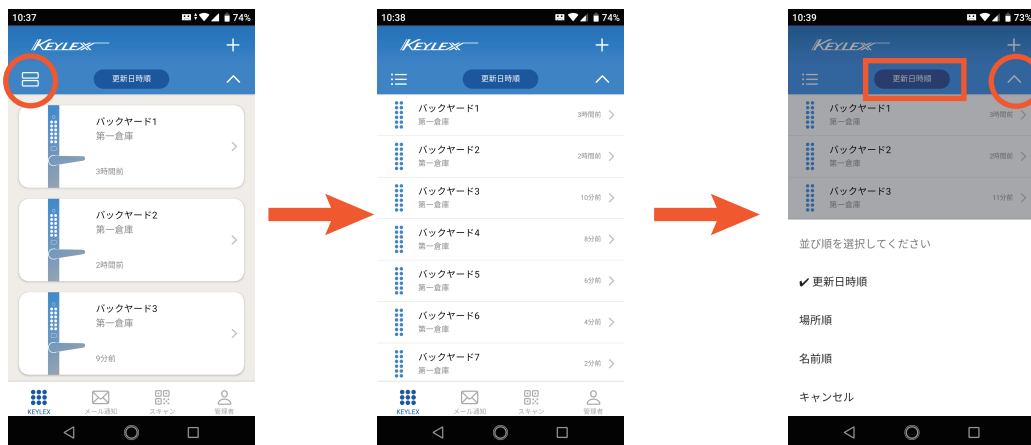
10:37
74%
KEYLEX
+
更新日時順
バックヤード1
第一倉庫
3時間前
バックヤード2
第一倉庫
2時間前
バックヤード3
第一倉庫
9分前
KEYLEX
メール通知
スキャン
管理者

10:38
74%
KEYLEX
+
更新日時順
バックヤード1
第一倉庫
3時間前
バックヤード2
第一倉庫
2時間前
バックヤード3
第一倉庫
10分前
バックヤード4
第一倉庫
8分前
バックヤード5
第一倉庫
6分前
バックヤード6
第一倉庫
4分前
バックヤード7
第一倉庫
2分前
KEYLEX
メール通知
スキャン
管理者

10:39
73%
KEYLEX
+
更新日時順
バックヤード1
第一倉庫
3時間前
バックヤード2
第一倉庫
2時間前
バックヤード3
第一倉庫
11分前
並び順を選択してください
✔ 更新日時順
場所順
名前順
キャンセル